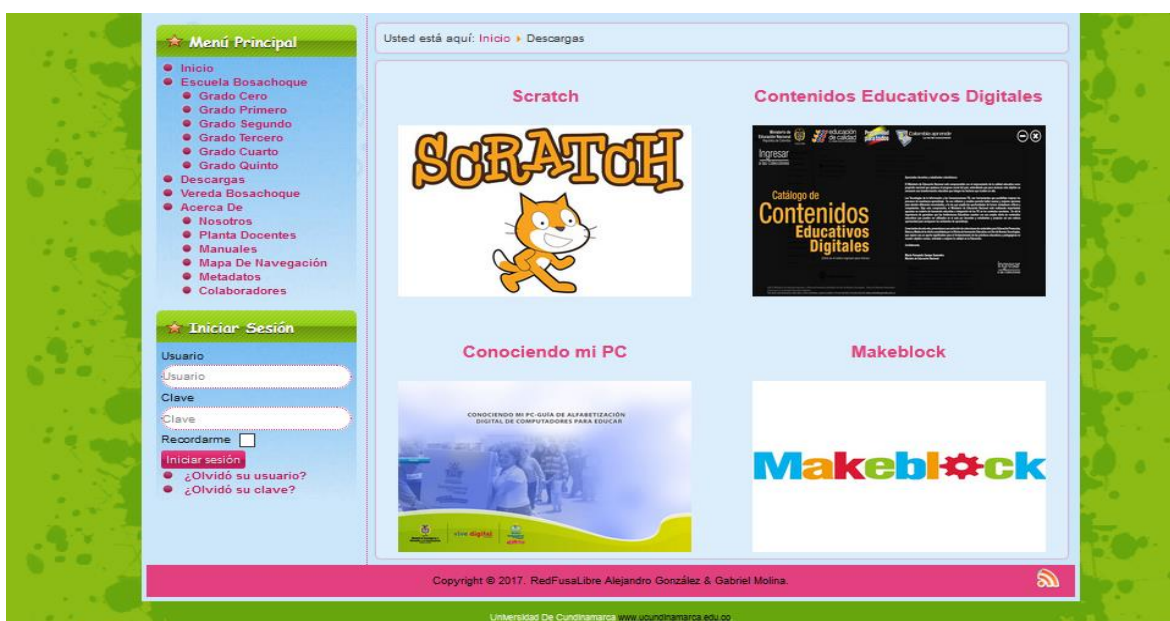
Menú Principal

Inicio
Escuela Bosachoque
Grado Cero
Grado Primero
Grado Segundo
Grado Tercero
Grado Cuarto
Grado Quinto
Descargas
Vereda Bosachoque
Acerca De
Nosotros
Planta Docentes
Manuales
Mapa De Navegación
Metadatos
Colaboradores

Iniciar Sesión

Usuario
Usuario
Clave
Clave
Recordarme
Iniciar sesión
¿Olvidó su usuario?
¿Olvidó su clave?

Usted está aquí: Inicio ▸ Descargas

Scratch

SCRATCH

Contenidos Educativos Digitales

Ingresar
Catálogo de Contenidos Educativos Digitales
Ingresar

Conociendo mi PC

CONOCIENDO MI PC-GUÍA DE ALFABETIZACIÓN DIGITAL DE COMPUTADORES PARA EDUCAR

vive digital

Makeblock

Makeblock

Copyright © 2017. RedFusaLibre Alejandro González & Gabriel Molina.

Universidad De Cundinamarca www.ucundinamarca.edu.co